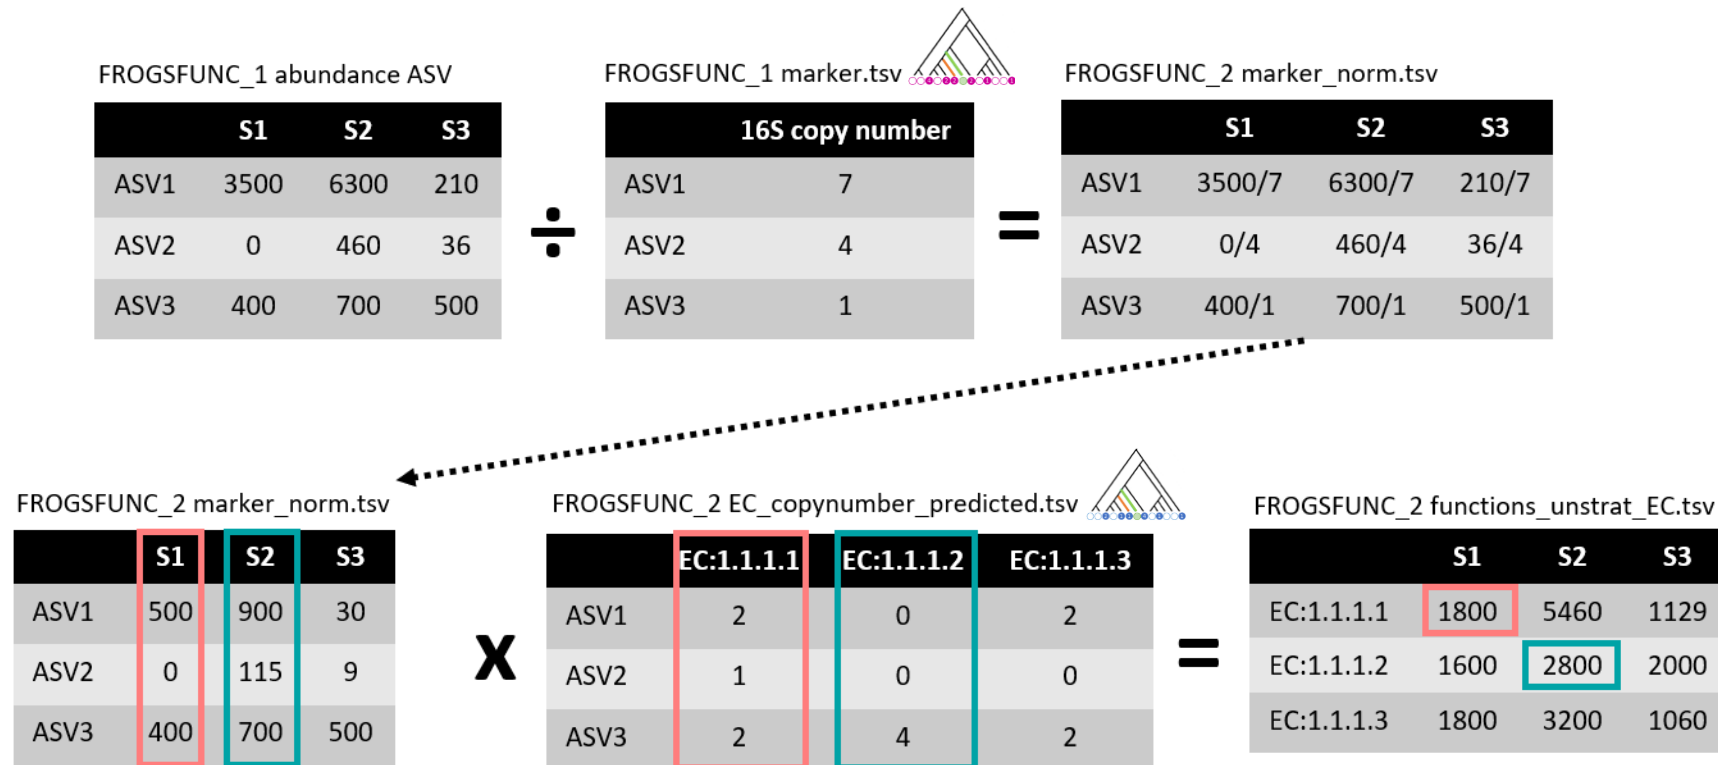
FROGSFUNC_1 abundance ASV

| | S1 | S2 | S3 |
|---|---|---|---|
| ASV1 | 3500 | 6300 | 210 |
| ASV2 | 0 | 460 | 36 |
| ASV3 | 400 | 700 | 500 |

÷

FROGSFUNC_1 marker.tsv

| | 16S copy number |
|---|---|
| ASV1 | 7 |
| ASV2 | 4 |
| ASV3 | 1 |

=

FROGSFUNC_2 marker_norm.tsv

| | S1 | S2 | S3 |
|---|---|---|---|
| ASV1 | 3500/7 | 6300/7 | 210/7 |
| ASV2 | 0/4 | 460/4 | 36/4 |
| ASV3 | 400/1 | 700/1 | 500/1 |

FROGSFUNC_2 marker_norm.tsv

| | S1 | S2 | S3 |
|---|---|---|---|
| ASV1 | 500 | 900 | 30 |
| ASV2 | 0 | 115 | 9 |
| ASV3 | 400 | 700 | 500 |

X

FROGSFUNC_2 EC_copynumber_predicted.tsv

| | EC:1.1.1.1 | EC:1.1.1.2 | EC:1.1.1.3 |
|---|---|---|---|
| ASV1 | 2 | 0 | 2 |
| ASV2 | 1 | 0 | 0 |
| ASV3 | 2 | 4 | 2 |

=

FROGSFUNC_2 functions_unstrat_EC.tsv

| | S1 | S2 | S3 |
|---|---|---|---|
| EC:1.1.1.1 | 1800 | 5460 | 1129 |
| EC:1.1.1.2 | 1600 | 2800 | 2000 |
| EC:1.1.1.3 | 1800 | 3200 | 1060 |